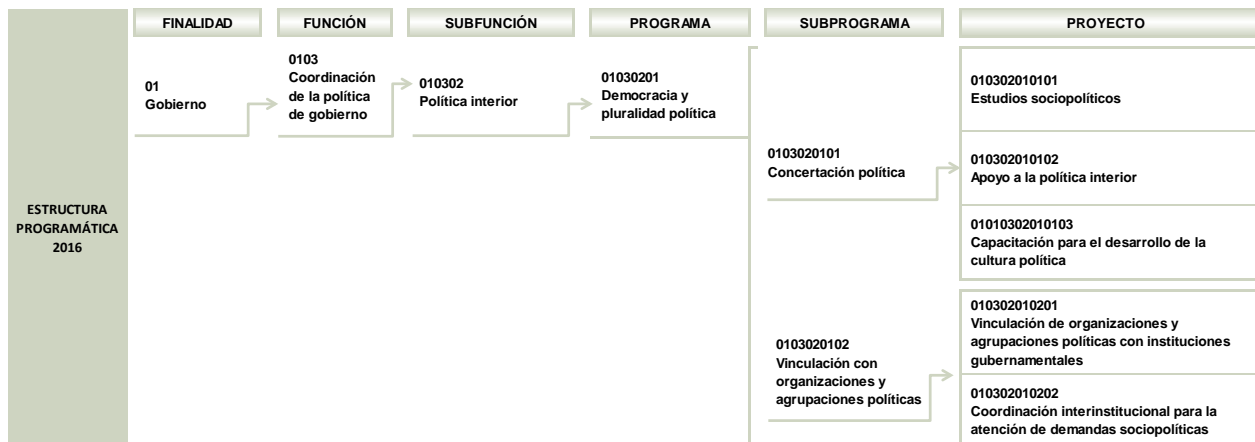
ESTRUCTURA PROGRAMÁTICA 2016

FINALIDAD

FUNCIÓN

SUBFUNCIÓN

PROGRAMA

SUBPROGRAMA

PROYECTO

01
Gobierno

0103
Coordinación de la política de gobierno

010302
Política interior

01030201
Democracia y pluralidad política

0103020101
Concertación política

010302010101
Estudios sociopolíticos

010302010102
Apoyo a la política interior

01010302010103
Capacitación para el desarrollo de la cultura política

0103020102
Vinculación con organizaciones y agrupaciones políticas

010302010201
Vinculación de organizaciones y agrupaciones políticas con instituciones gubernamentales

010302010202
Coordinación interinstitucional para la atención de demandas sociopolíticas